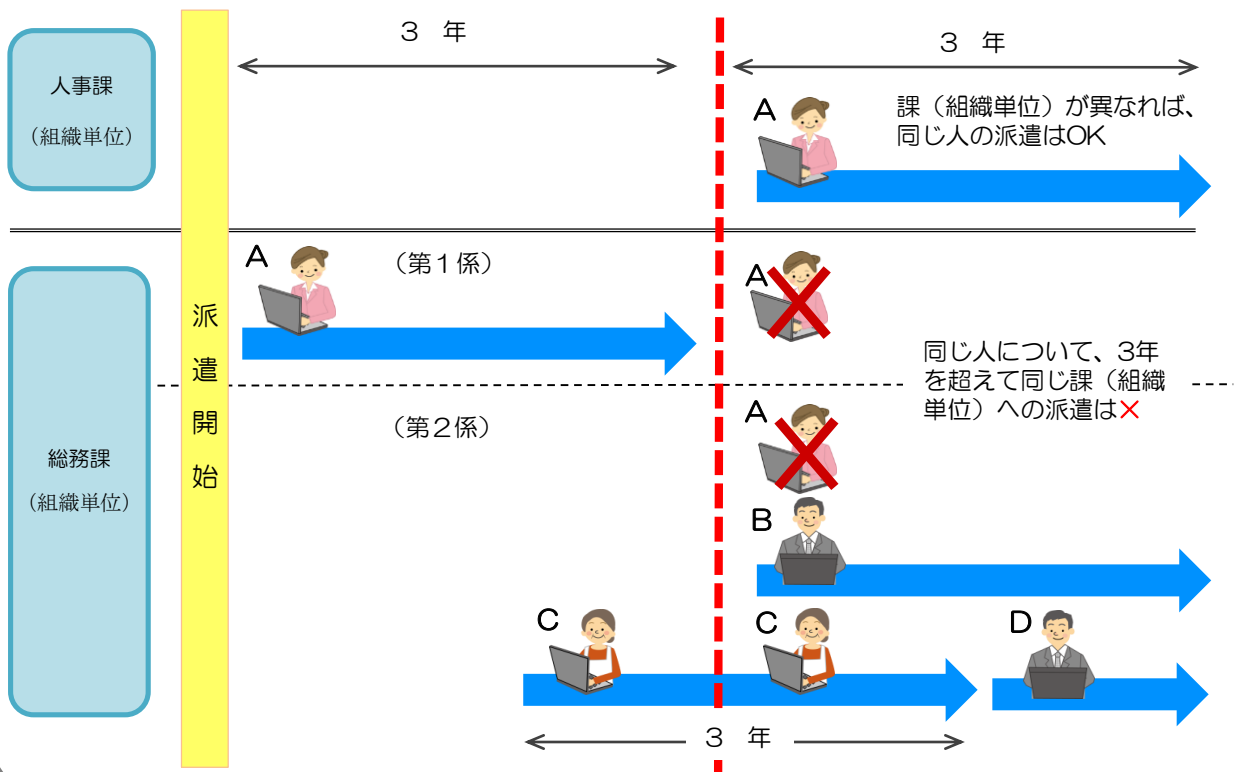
人事課
（組織単位）

派遣開始

３　年

３　年

A

課（組織単位）が異なれば、同じ人の派遣はOK

A

（第１係）

A

同じ人について、3年を超えて同じ課（組織単位）への派遣は×

総務課
（組織単位）

（第２係）

A

B

C

C

D

３　年